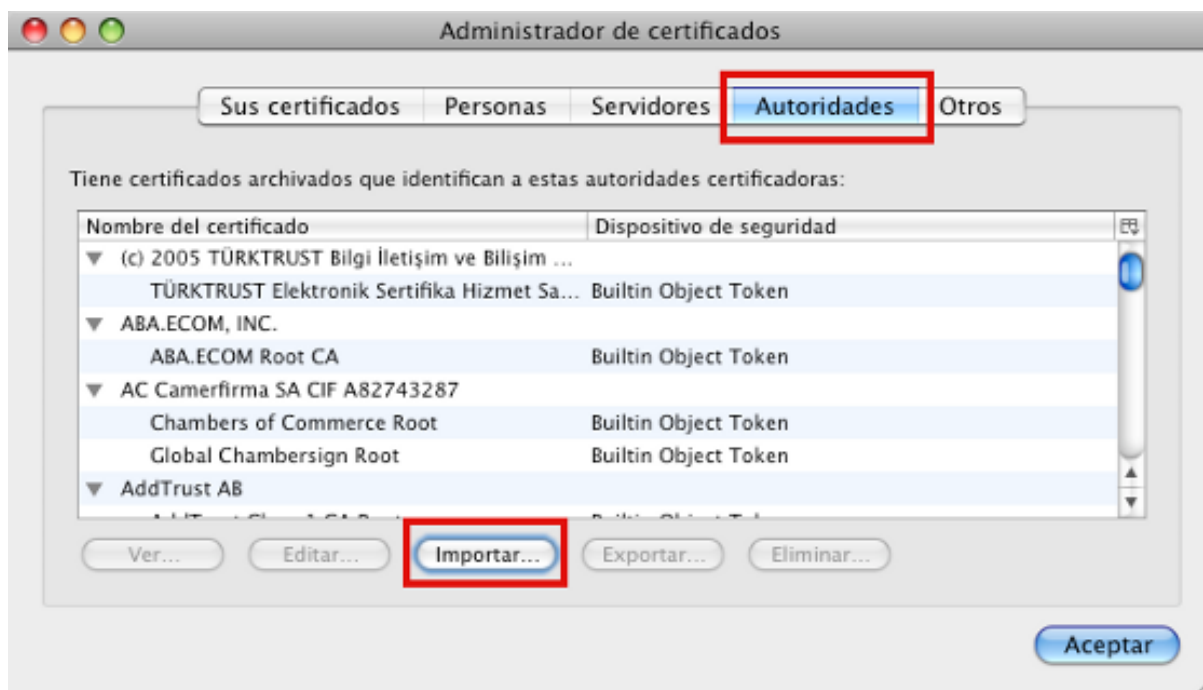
Administrador de certificados

Sus certificados | Personas | Servidores | Autoridades | Otros

Tiene certificados archivados que identifican a estas autoridades certificadoras:

| Nombre del certificado | Dispositivo de seguridad |
|---|---|
| (c) 2005 TÜRKTRUST Bilgi İletişim ve Bilişim ... | |
| TÜRKTRUST Elektronik Sertifika Hizmet Sa... | Builtin Object Token |
| ABA.ECOM, INC. | |
| ABA.ECOM Root CA | Builtin Object Token |
| AC Camerfirma SA CIF A82743287 | |
| Chambers of Commerce Root | Builtin Object Token |
| Global Chambersign Root | Builtin Object Token |
| AddTrust AB | |
| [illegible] | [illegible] |

Ver... | Editar... | Importar... | Exportar... | Eliminar...

Aceptar